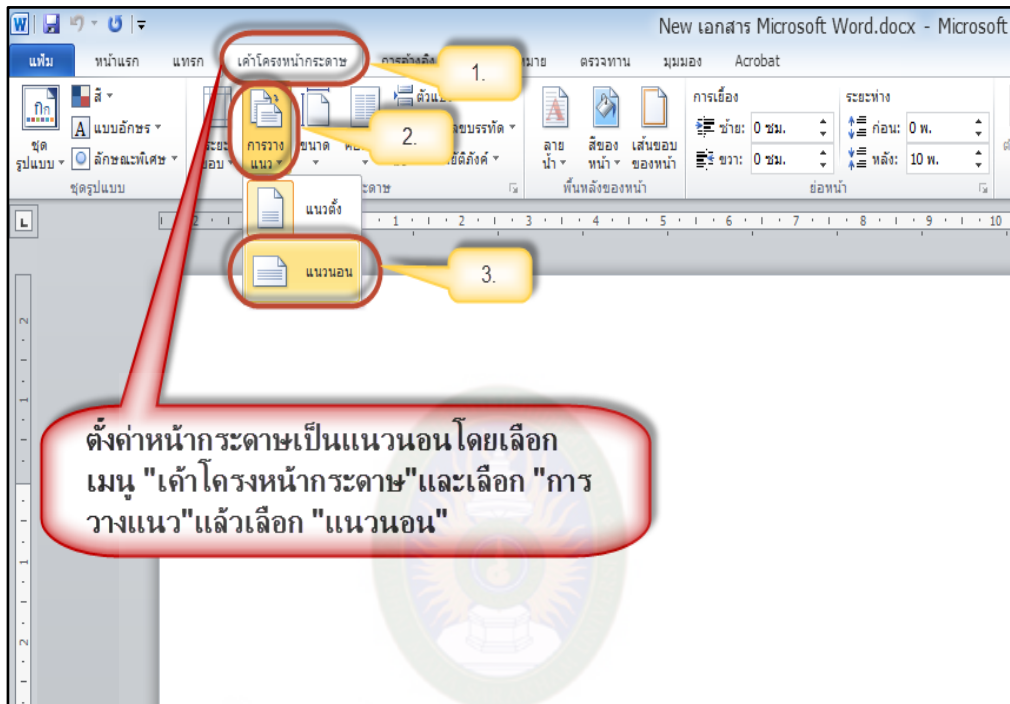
New เอกสาร Microsoft Word.docx - Microsoft

แฟ้ม หน้าแรก แทรก เค้าโครงหน้ากระดาษ การอ้างอิง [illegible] ส่งจดหมาย ตรวจทาน มุมมอง Acrobat

1.

ชุดรูปแบบ สี แบบอักษร ลักษณะพิเศษ ชุดรูปแบบ

ระยะขอบ การวางแนว ขนาด คอลัมน์ ตัวแบ่ง หมายเลขบรรทัด ยัติภังค์ ตั้งค่าหน้ากระดาษ

2.

ลายน้ำ สีของหน้า เส้นขอบของหน้า พื้นหลังของหน้า

การเยื้อง ซ้าย: 0 ซม. ขวา: 0 ซม.

ระยะห่าง ก่อน: 0 พ. หลัง: 10 พ.

ย่อหน้า

แนวตั้ง

แนวนอน

3.

ตั้งค่าหน้ากระดาษเป็นแนวนอนโดยเลือกเมนู "เค้าโครงหน้ากระดาษ"และเลือก "การวางแนว"แล้วเลือก "แนวนอน"